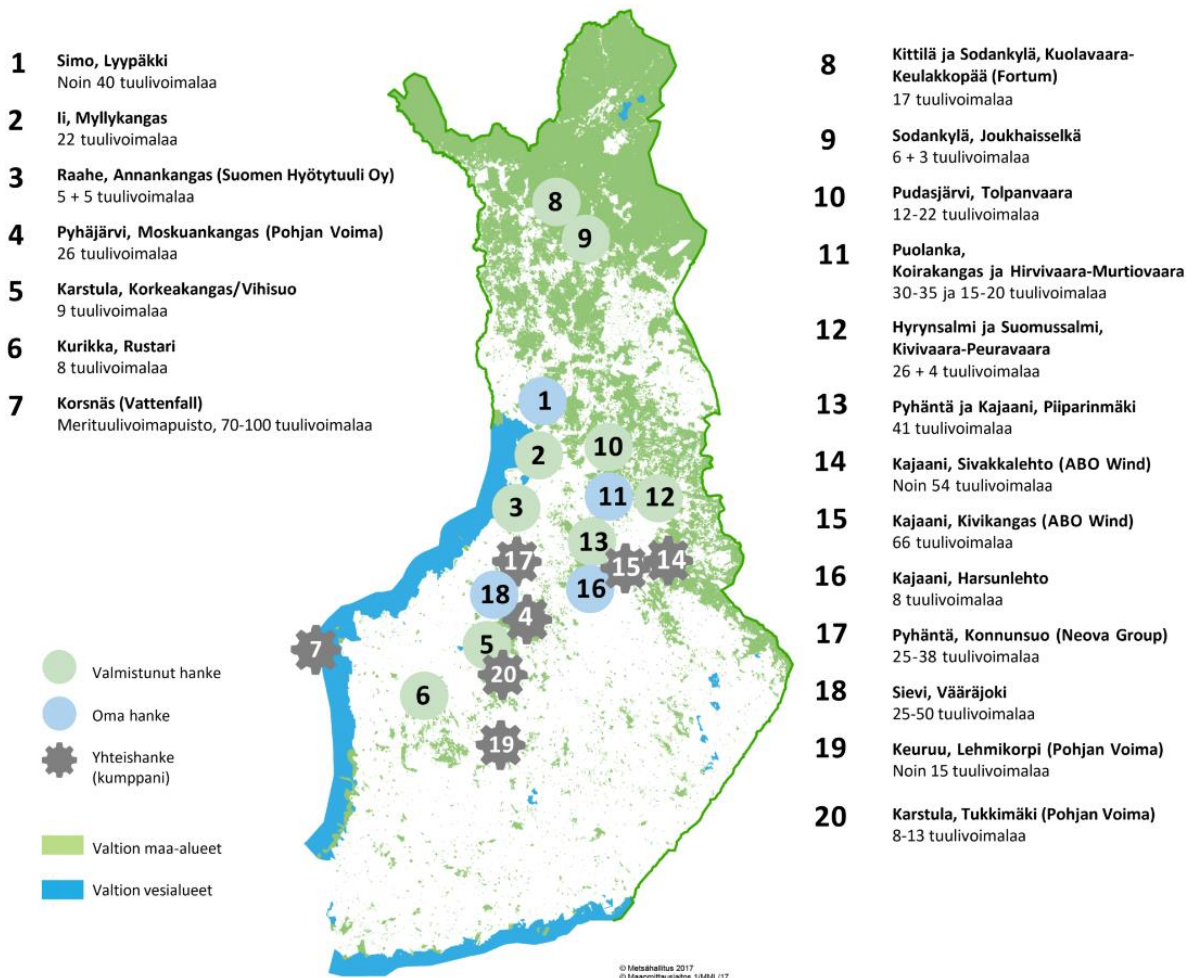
1 Simo, Lyypäkki
Noin 40 tuulivoimalaa

2 Ii, Myllykangas
22 tuulivoimalaa

3 Raahe, Annankangas (Suomen Hyötytuuli Oy)
5 + 5 tuulivoimalaa

4 Pyhäjärvi, Moskuankangas (Pohjan Voima)
26 tuulivoimalaa

5 Karstula, Korkeakangas/Vihisuo
9 tuulivoimalaa

6 Kurikka, Rustari
8 tuulivoimalaa

7 Korsnäs (Vattenfall)
Merituulivoimapuisto, 70-100 tuulivoimalaa

Valmistunut hanke

Oma hanke

Yhteishanke (kumppani)

Valtion maa-alueet

Valtion vesialueet

8 9 1 2 10 11 12 3 13 17 15 14 16 18 4 7 5 20 6 19

8 Kittilä ja Sodankylä, Kuolavaara-Keulakkopää (Fortum)
17 tuulivoimalaa

9 Sodankylä, Joukhaisselkä
6 + 3 tuulivoimalaa

10 Pudasjärvi, Tolpanvaara
12-22 tuulivoimalaa

11 Puolanka, Koirakangas ja Hirvivaara-Murtiovaara
30-35 ja 15-20 tuulivoimalaa

12 Hyrynsalmi ja Suomussalmi, Kivivaara-Peuravaara
26 + 4 tuulivoimalaa

13 Pyhäntä ja Kajaani, Piiparinmäki
41 tuulivoimalaa

14 Kajaani, Sivakkalehto (ABO Wind)
Noin 54 tuulivoimalaa

15 Kajaani, Kivikangas (ABO Wind)
66 tuulivoimalaa

16 Kajaani, Harsunlehto
8 tuulivoimalaa

17 Pyhäntä, Konnunsuo (Neova Group)
25-38 tuulivoimalaa

18 Sievi, Vääräjoki
25-50 tuulivoimalaa

19 Keuruu, Lehmikorpi (Pohjan Voima)
Noin 15 tuulivoimalaa

20 Karstula, Tukkimäki (Pohjan Voima)
8-13 tuulivoimalaa

© Metsähallitus 2017
© Maanmittauslaitos 1/MML/17